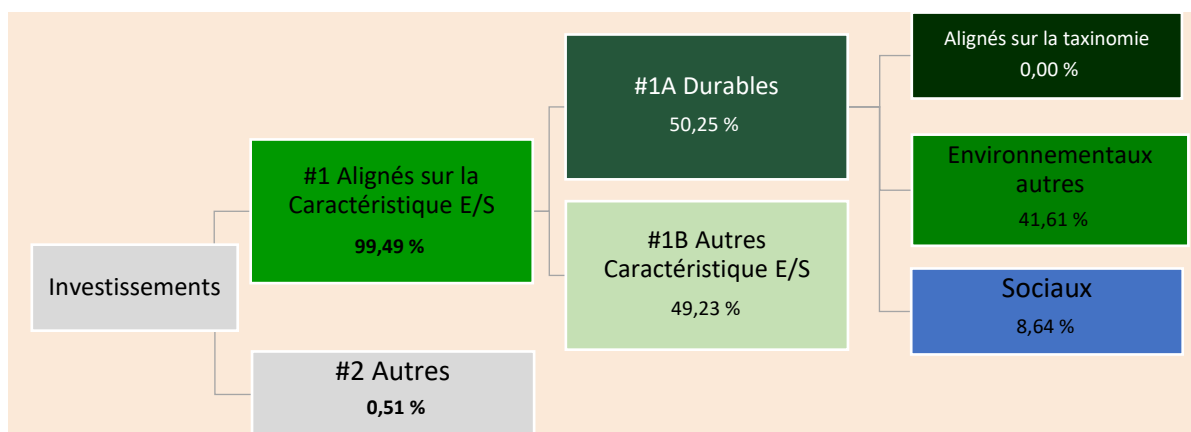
Investissements

#1 Alignés sur la Caractéristique E/S

99,49 %

#2 Autres

0,51 %

#1A Durables

50,25 %

#1B Autres Caractéristique E/S

49,23 %

Alignés sur la taxinomie

0,00 %

Environnementaux autres

41,61 %

Sociaux

8,64 %